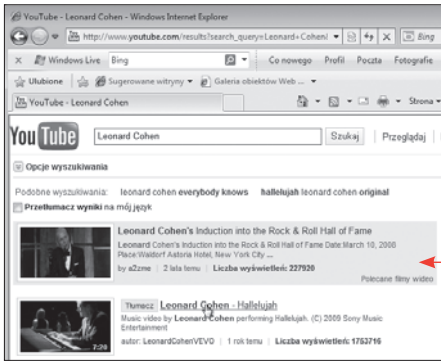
YouTube - Leonard Cohen - Windows Internet Explorer

http://www.youtube.com/results?search_query=Leonard+Cohen&

X

Windows Live Bing

Co nowego Profil Poczta Fotografie

Ulubione

Sugerowane witryny

Galeria obiektów Web ...

YouTube - Leonard Cohen

Strona

YouTube

Leonard Cohen

Szukaj

Przeglądaj

Opcje wyszukiwania

Podobne wyszukiwania: leonard cohen everybody knows hallelujah leonard cohen original

Przetłumacz wyniki na mój język

Leonard Cohen's Induction into the Rock & Roll Hall of Fame

Leonard Cohen's Induction into the Rock & Roll Hall of Fame Date:March 10, 2008 Place:Waldorf Astoria Hotel, New York City ...

by a2zme | 2 lata temu | Liczba wyświetleń: 227920

Polecane filmy wideo

Tłumacz Leonard Cohen - Hallelujah

Music video by Leonard Cohen performing Hallelujah. (C) 2009 Sony Music Entertainment

autor: LeonardCohenVEVO | 1 rok temu | Liczba wyświetleń: 1753716

7:20